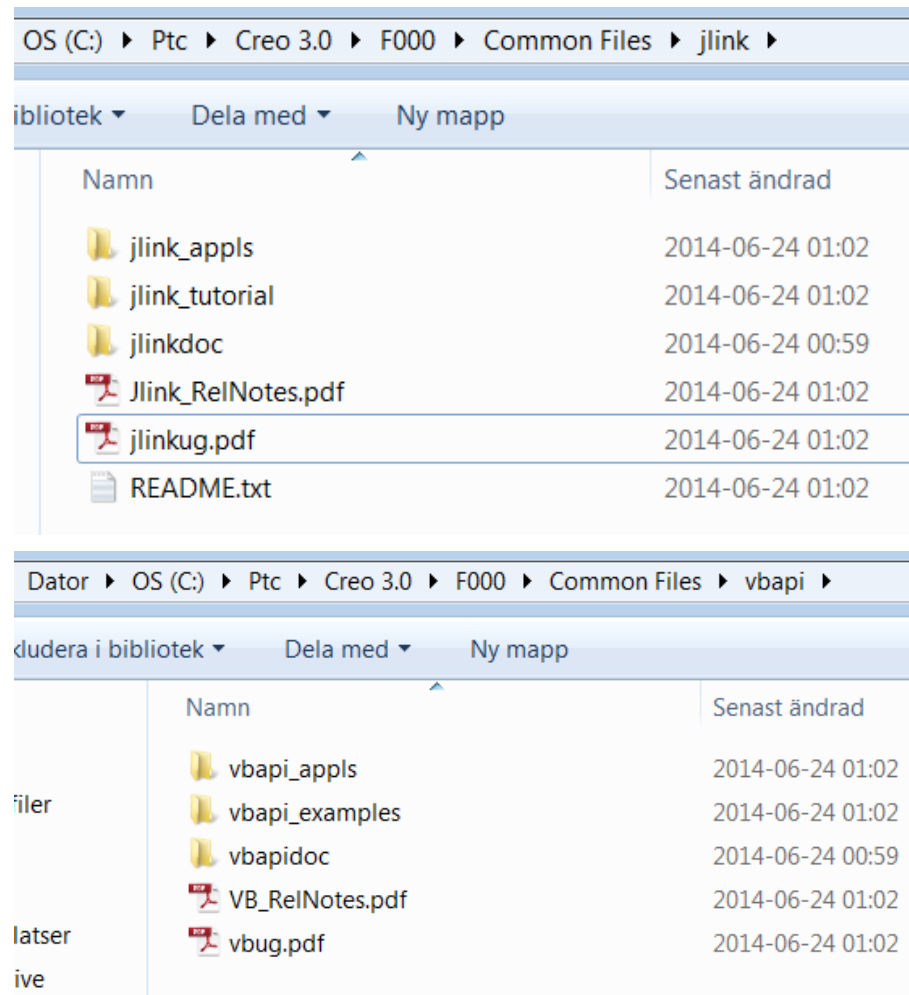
OS (C:) ▸ Ptc ▸ Creo 3.0 ▸ F000 ▸ Common Files ▸ jlink ▸

ibliotek ▾ Dela med ▾ Ny mapp

| Namn | Senast ändrad |
|---|---|
| jlink_appls | 2014-06-24 01:02 |
| jlink_tutorial | 2014-06-24 01:02 |
| jlinkdoc | 2014-06-24 00:59 |
| Jlink_RelNotes.pdf | 2014-06-24 01:02 |
| jlinkug.pdf | 2014-06-24 01:02 |
| README.txt | 2014-06-24 01:02 |

Dator ▸ OS (C:) ▸ Ptc ▸ Creo 3.0 ▸ F000 ▸ Common Files ▸ vbapi ▸

kludera i bibliotek ▾ Dela med ▾ Ny mapp

iler

latser

ive

| Namn | Senast ändrad |
|---|---|
| vbapi_appls | 2014-06-24 01:02 |
| vbapi_examples | 2014-06-24 01:02 |
| vbapidoc | 2014-06-24 00:59 |
| VB_RelNotes.pdf | 2014-06-24 01:02 |
| vbug.pdf | 2014-06-24 01:02 |